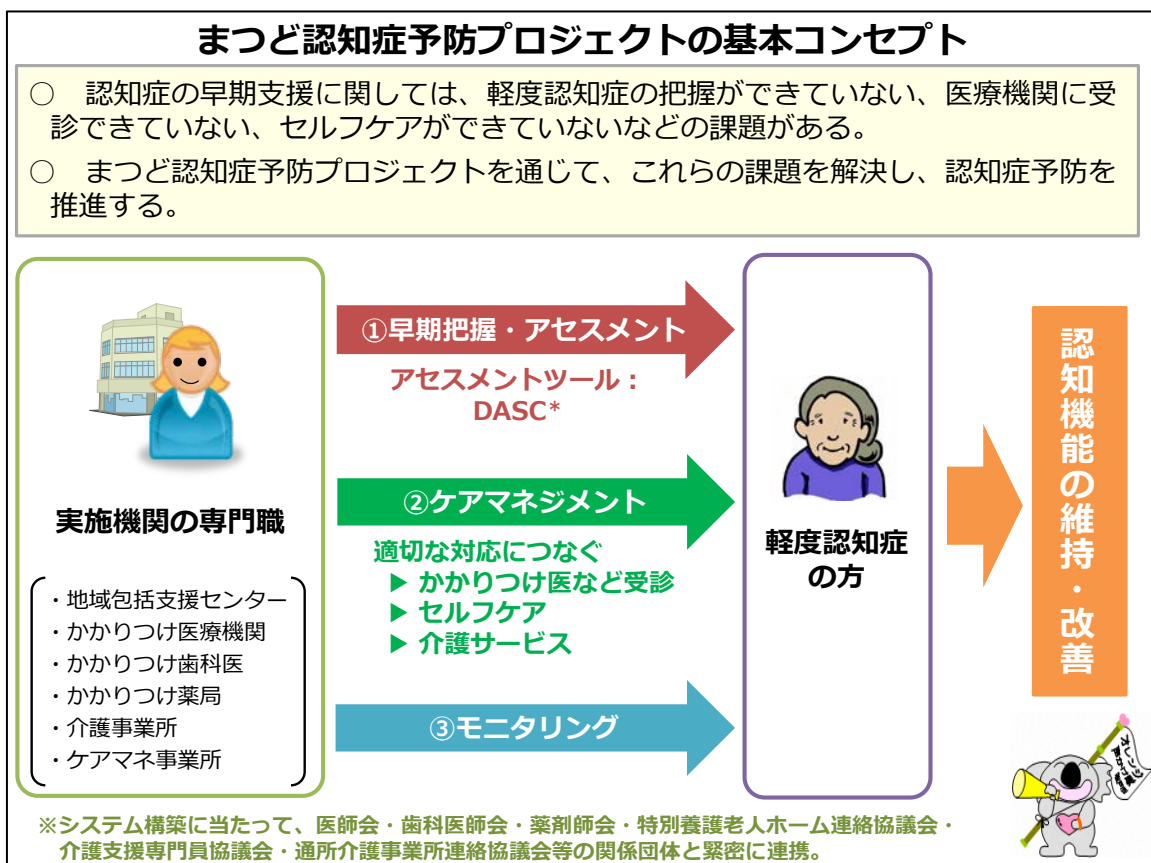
まつど認知症予防プロジェクトの基本コンセプト

○　認知症の早期支援に関しては、軽度認知症の把握ができていない、医療機関に受診できていない、セルフケアができていないなどの課題がある。

○　まつど認知症予防プロジェクトを通じて、これらの課題を解決し、認知症予防を推進する。

実施機関の専門職

・地域包括支援センター
・かかりつけ医療機関
・かかりつけ歯科医
・かかりつけ薬局
・介護事業所
・ケアマネ事業所

①早期把握・アセスメント

アセスメントツール：DASC*

②ケアマネジメント

適切な対応につなぐ
▶ かかりつけ医など受診
▶ セルフケア
▶ 介護サービス

③モニタリング

軽度認知症の方

認知機能の維持・改善

※システム構築に当たって、医師会・歯科医師会・薬剤師会・特別養護老人ホーム連絡協議会・介護支援専門員協議会・通所介護事業所連絡協議会等の関係団体と緊密に連携。